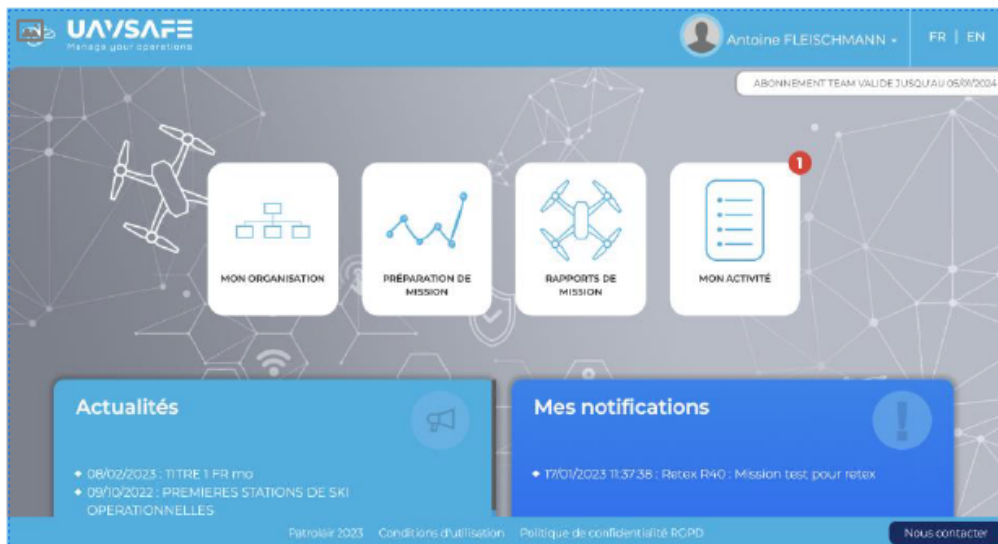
UAVSAFE
Manage your operations

Antoine FLEISCHMANN

FR | EN

ABONNEMENT TEAM VALIDE JUSQU'AU 05/01/2024

MON ORGANISATION

PRÉPARATION DE MISSION

RAPPORTS DE MISSION

1

MON ACTIVITÉ

Actualités

• 08/02/2023 : TITRE 1 FR mo
• 09/10/2022 : PREMIERES STATIONS DE SKI OPERATIONNELLES

Mes notifications

• 17/01/2023 11:37:38 : Retex R40 : Mission test pour retex

Patrolair 2023 Conditions d'utilisation Politique de confidentialité RGPD

Nous contacter